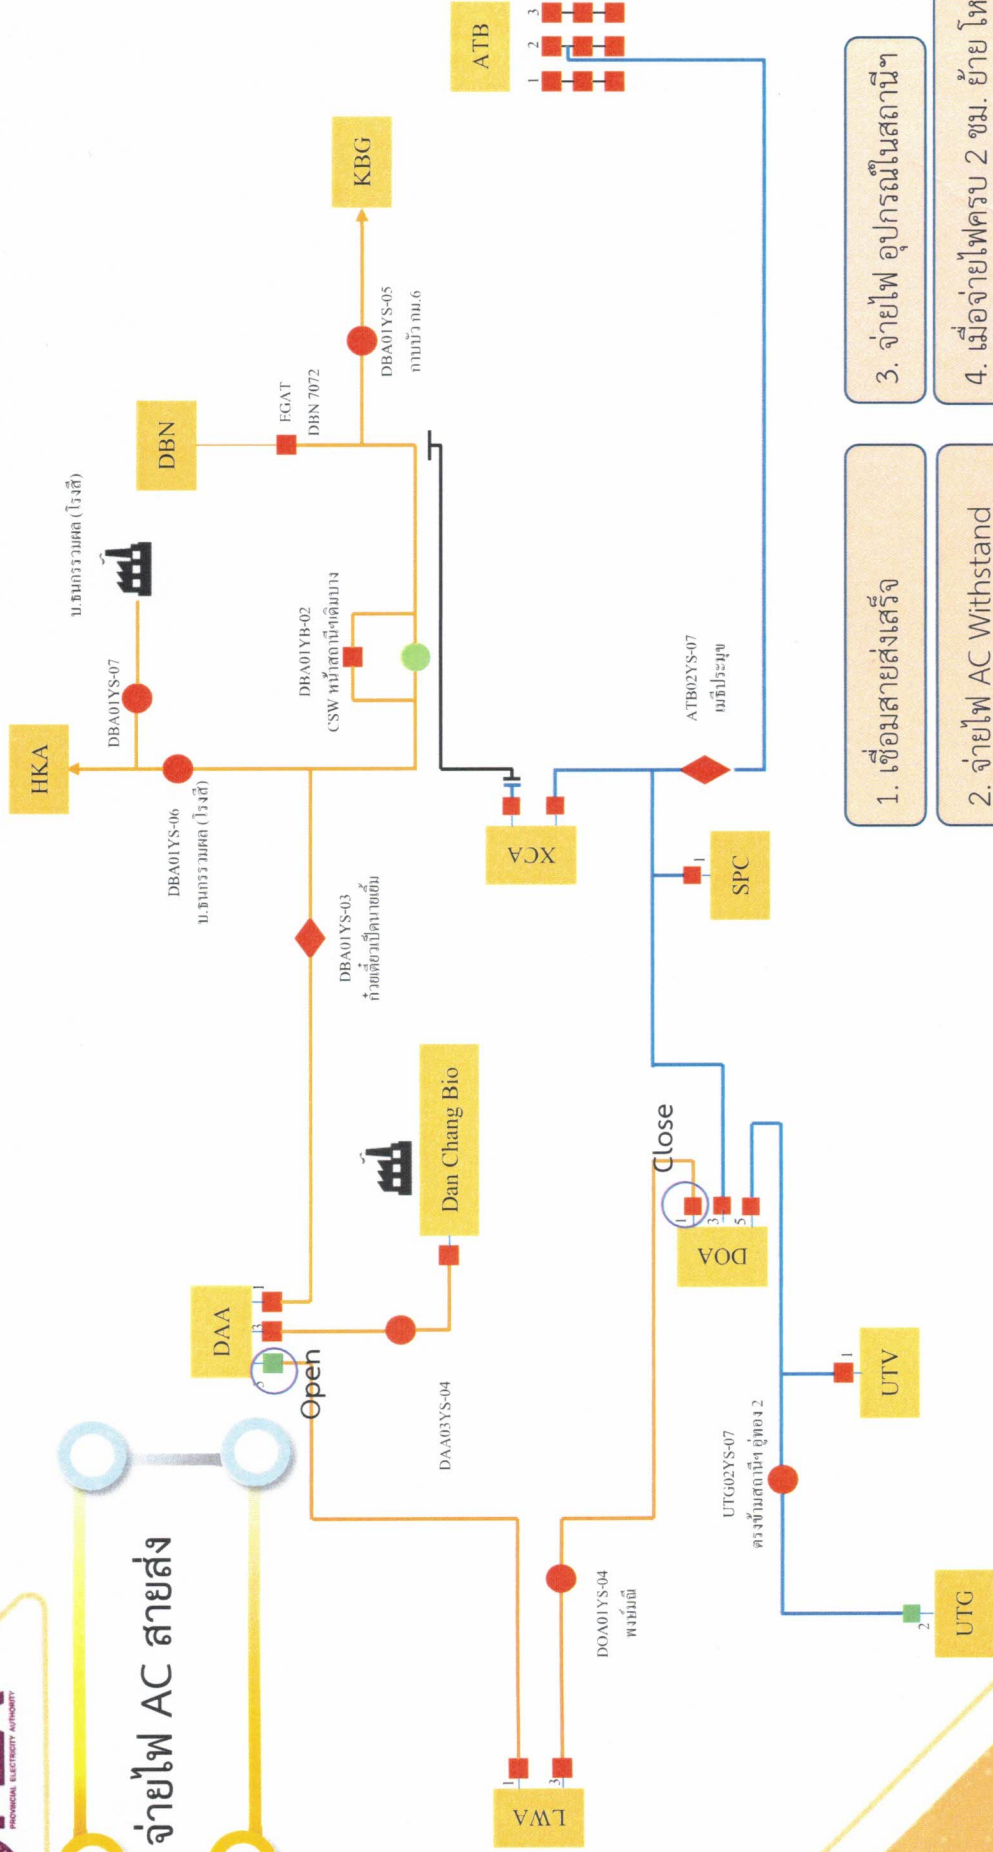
PROVINCIAL ELECTRICITY AUTHORITY

จ่ายไฟ AC สายส่ง

HKA

DBA01YS-07

บ.ธนกรรวมผล (โรงสี)

DBA01YS-06
บ.ธนกรรวมผล (โรงสี)

DBA01YB-02
CSW หน้าสถานีเดิมบาง

DBN

EGAT
DBN 7072

KBG

DBA01YS-05
กม.6

DBA01YS-03
ก่อนถึงเบี่ยงทางเขิน

Dan Chang Bio

DAA

Open

DAA03YS-04

LWA

DOA01YS-04

DOA

Close

UTG02YS-07
ตรงข้ามสถานีฯ อู่ทอง 2

UTV

UTG

XCA

SPC

ATB02YS-07

ATB

1. เชื่อมสายส่งเสร็จ

2. จ่ายไฟ AC Withstand

3. จ่ายไฟ อุปกรณ์ในสถานีฯ

4. เมื่อจ่ายไฟครบ 2 ชม. ย้าย โห